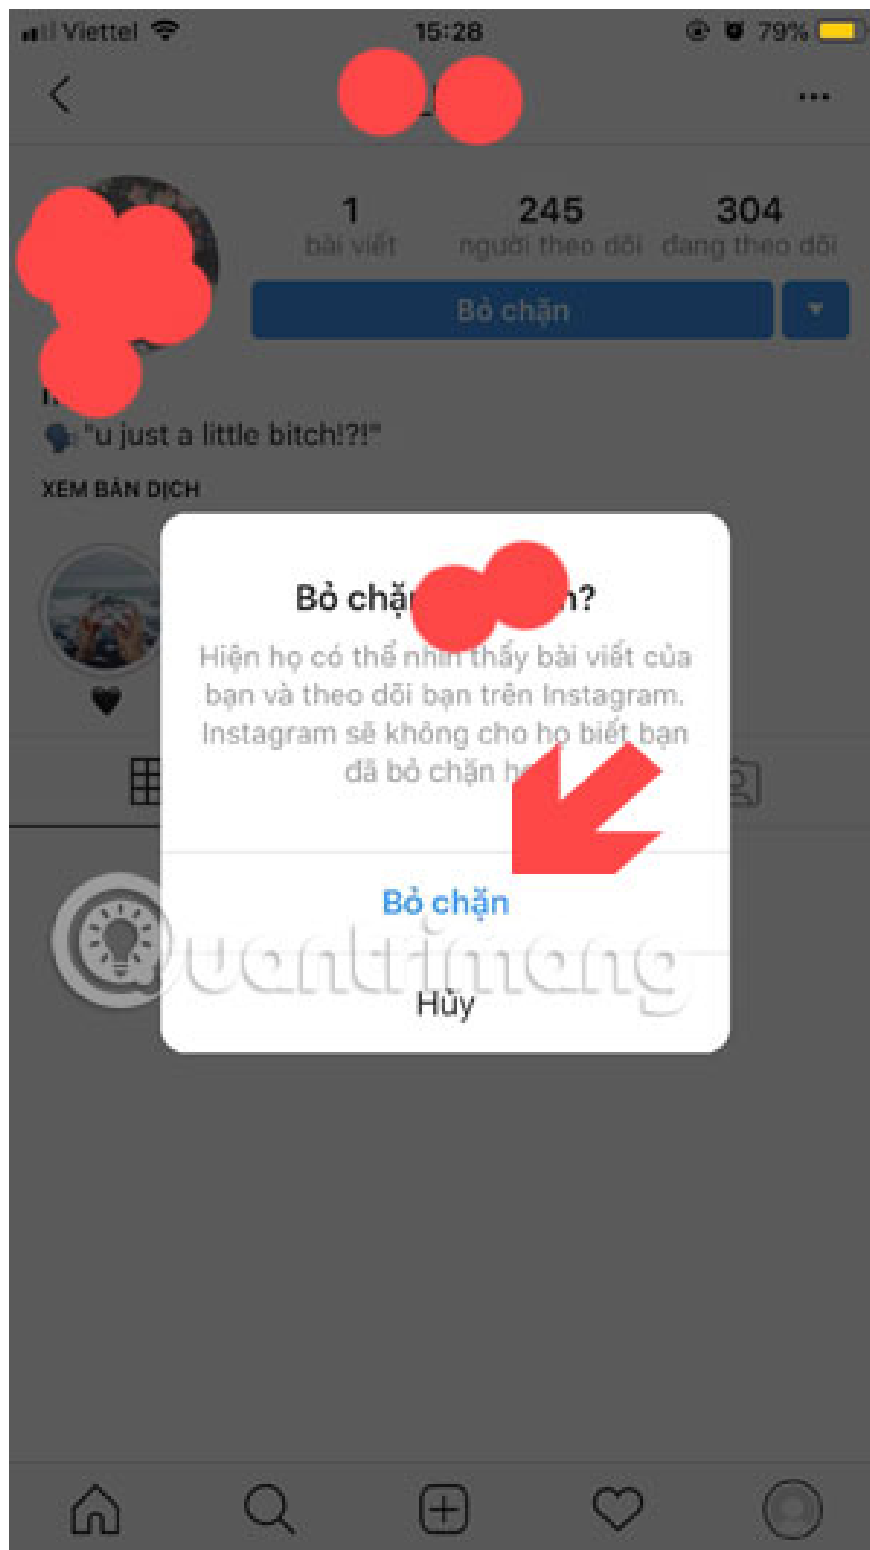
Viettel 15:28 79%

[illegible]

1
bài viết

245
người theo dõi

304
đang theo dõi

Bỏ chặn

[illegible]
"u just a little bitch!?!"

XEM BẢN DỊCH

Bỏ chặn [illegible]n?

Hiện họ có thể nhìn thấy bài viết của bạn và theo dõi bạn trên Instagram. Instagram sẽ không cho họ biết bạn đã bỏ chặn h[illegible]

Bỏ chặn

Hủy

Quantrimang